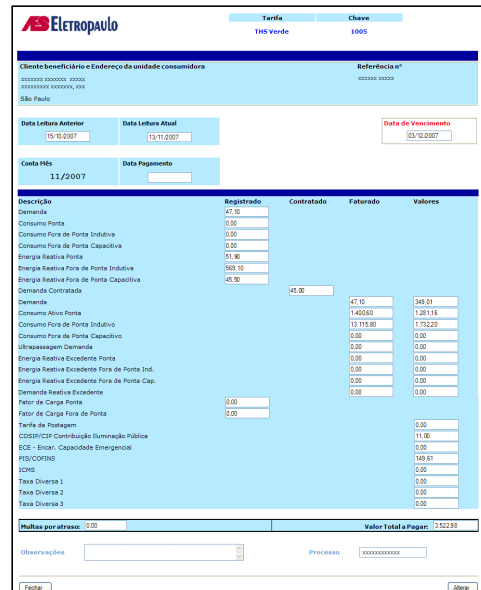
Eletropaulo

| Tarifa | Chave |
|---|---|
| THS Verde | 1005 |

Cliente beneficiário e Endereço da unidade consumidora
xxxxxxx xxxxxxx xxxxx
xxxxxxxxx xxxxxxx, xxx
São Paulo

Referência nº
xxxxxx xxxxx

Data Leitura Anterior
15/10/2007

Data Leitura Atual
13/11/2007

Data de Vencimento
03/12/2007

Conta Mês
11/2007

Data Pagamento

| Descrição | Registrado | Contratado | Faturado | Valores |
|---|---|---|---|---|
| Demanda | 47,10 | | | |
| Consumo Ponta | 0,00 | | | |
| Consumo Fora de Ponta Indutiva | 0,00 | | | |
| Consumo Fora de Ponta Capacitiva | 0,00 | | | |
| Energia Reativa Ponta | 51,90 | | | |
| Energia Reativa Fora de Ponta Indutiva | 569,10 | | | |
| Energia Reativa Fora de Ponta Capacitiva | 45,90 | | | |
| Demanda Contratada | | 45,00 | | |
| Demanda | | | 47,10 | 349,01 |
| Consumo Ativo Ponte | | | 1.400,60 | 1.281,16 |
| Consumo Fora de Ponta Indutivo | | | 13.115,80 | 1.732,20 |
| Consumo Fora de Ponta Capacitivo | | | 0,00 | 0,00 |
| Ultrapassagem Demanda | | | 0,00 | 0,00 |
| Energia Reativa Excedente Ponta | | | 0,00 | 0,00 |
| Energia Reativa Excedente Fora de Ponta Ind. | | | 0,00 | 0,00 |
| Energia Reativa Excedente Fora de Ponta Cap. | | | 0,00 | 0,00 |
| Demanda Reativa Excedente | | | 0,00 | 0,00 |
| Fator de Carga Ponta | 0,00 | | | |
| Fator de Carga Fora de Ponta | 0,00 | | | |
| Tarifa de Postagem | | | | 0,00 |
| COSIP/CIP Contribuição Iluminação Pública | | | | 11,00 |
| ECE - Encar. Capacidade Emergencial | | | | 0,00 |
| PIS/COFINS | | | | 149,61 |
| ICMS | | | | 0,00 |
| Taxa Diversa 1 | | | | 0,00 |
| Taxa Diversa 2 | | | | 0,00 |
| Taxa Diversa 3 | | | | 0,00 |

Multas por atraso: 0,00

Valor Total a Pagar: 3.522,98

Observações

Processo xxxxxxxxxxx

Fechar

Alterar